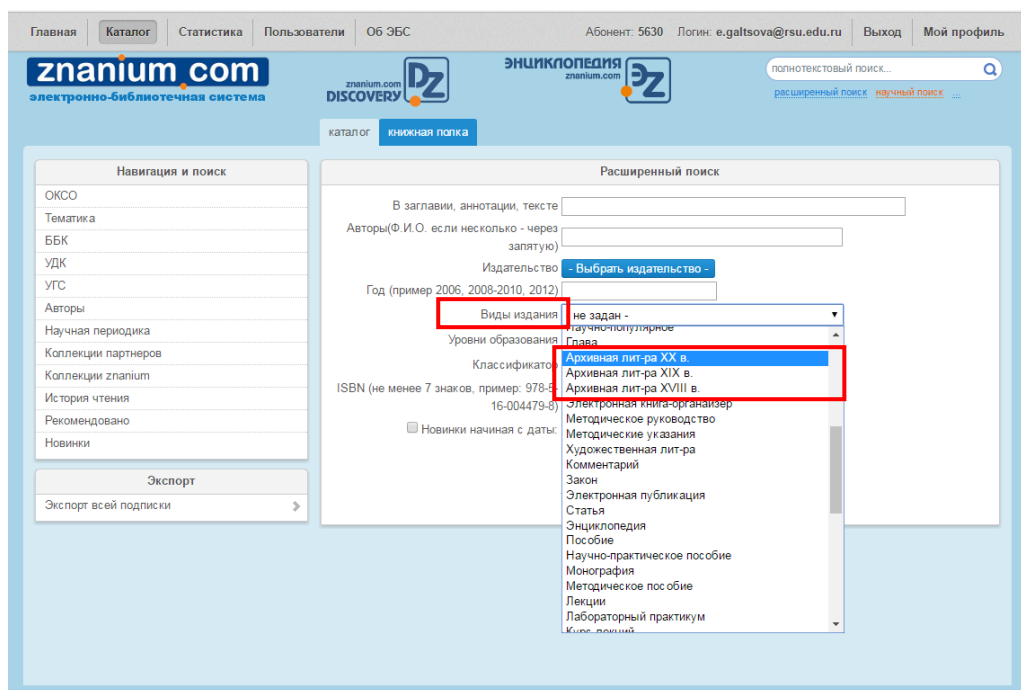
Главная | Каталог | Статистика | Пользователи | Об ЭБС | Абонент: 5630 Логин: e.galtsova@rsu.edu.ru | Выход | Мой профиль

znanium.com
электронно-библиотечная система

znanium.com DISCOVERY

ЭНЦИКЛОПЕДИЯ znanium.com

полнотекстовый поиск...
расширенный поиск научный поиск ...

каталог | книжная полка

Навигация и поиск
ОКСО
Тематика
ББК
УДК
УГС
Авторы
Научная периодика
Коллекции партнеров
Коллекции znanium
История чтения
Рекомендовано
Новинки

Экспорт
Экспорт всей подписки

Расширенный поиск
В заглавии, аннотации, тексте
Авторы(Ф.И.О. если несколько - через запятую)
Издательство - Выбрать издательство -
Год (пример 2006, 2008-2010, 2012)
Виды издания - не задан -
Уровни образования
Классификато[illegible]
ISBN (не менее 7 знаков, пример: 978-5-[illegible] 16-004479-8)
Новинки начиная с даты:

Научно-популярное
Глава
Архивная лит-ра XX в.
Архивная лит-ра XIX в.
Архивная лит-ра XVIII в.
Электронная книга-органайзер
Методическое руководство
Методические указания
Художественная лит-ра
Комментарий
Закон
Электронная публикация
Статья
Энциклопедия
Пособие
Научно-практическое пособие
Монография
Методическое пособие
Лекции
Лабораторный практикум
Курс лекций